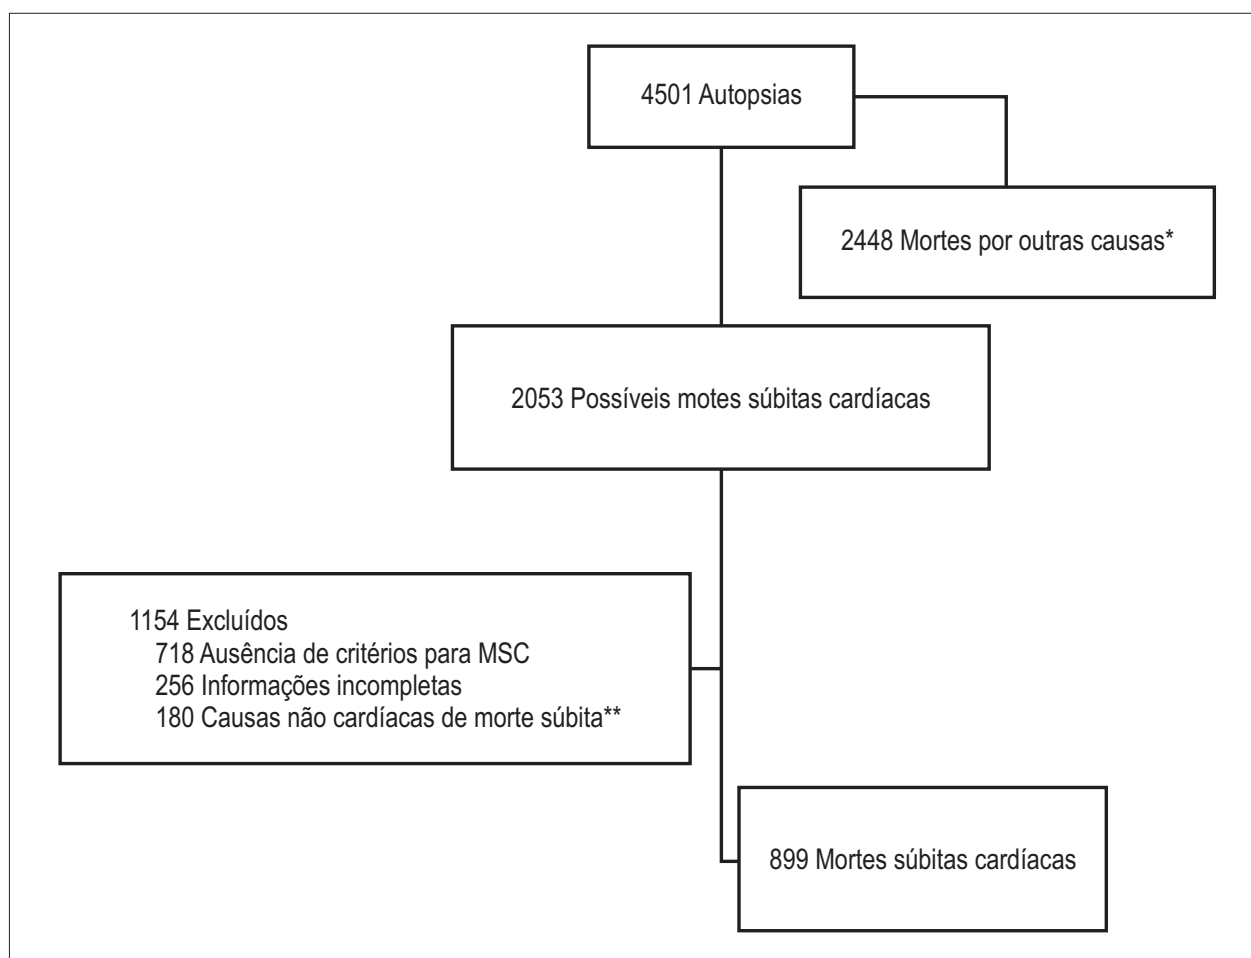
4501 Autopsias

2448 Mortes por outras causas*

2053 Possíveis motes súbitas cardíacas

1154 Excluídos
718 Ausência de critérios para MSC
256 Informações incompletas
180 Causas não cardíacas de morte súbita**

899 Mortes súbitas cardíacas